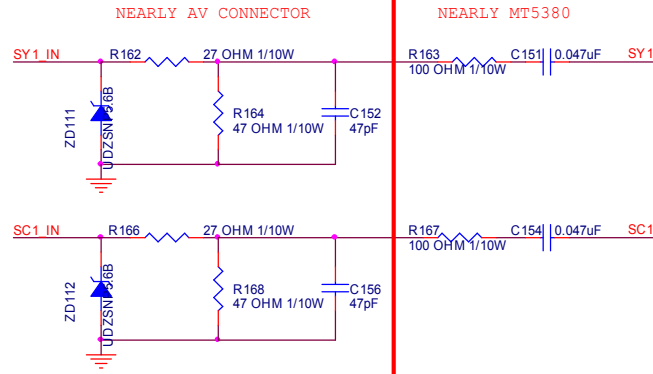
NEARLY AV CONNECTOR

NEARLY MT5380

SY1_IN

R162

27 OHM 1/10W

R163

100 OHM 1/10W

C151

0.047uF

SY1

ZD111

UDZSN5.6B

R164

47 OHM 1/10W

C152

47pF

SC1_IN

R166

27 OHM 1/10W

R167

100 OHM 1/10W

C154

0.047uF

SC1

ZD112

UDZSN5.6B

R168

47 OHM 1/10W

C156

47pF